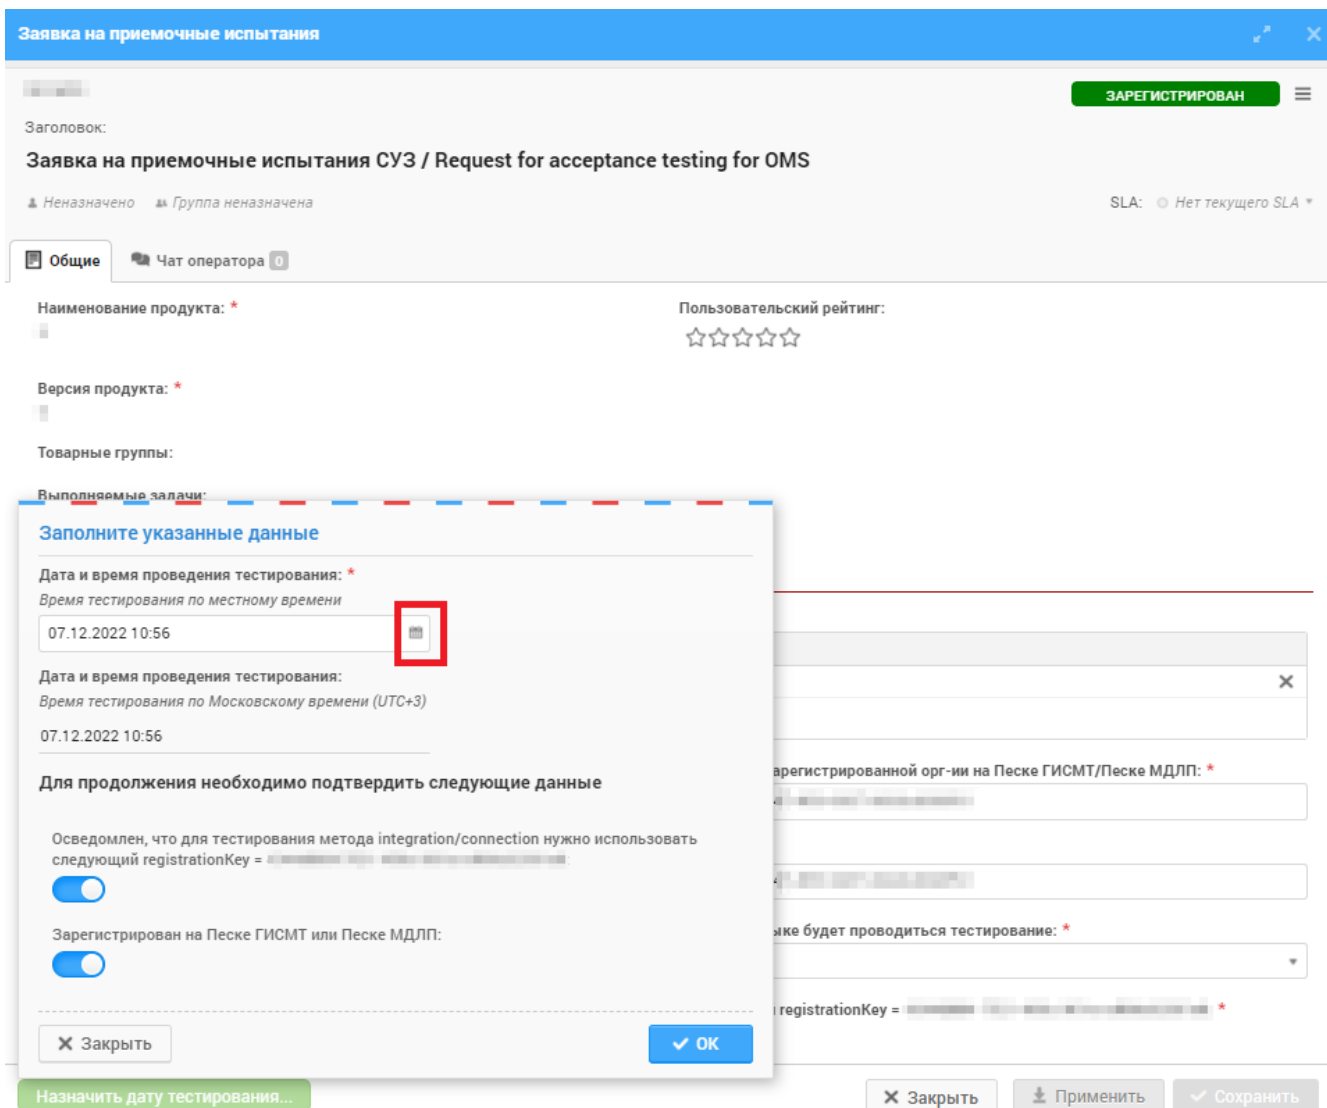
Заявка на приемочные испытания

ЗАРЕГИСТРИРОВАН

Заголовок:

Заявка на приемочные испытания СУЗ / Request for acceptance testing for OMS

Неназначено Группа неназначена

SLA: Нет текущего SLA

Общие Чат оператора 0

Наименование продукта: *

Пользовательский рейтинг:

Версия продукта: *

Товарные группы:

Выполняемые задачи:

Заполните указанные данные

Дата и время проведения тестирования: *

Время тестирования по местному времени

07.12.2022 10:56

Дата и время проведения тестирования:

Время тестирования по Московскому времени (UTC+3)

07.12.2022 10:56

Для продолжения необходимо подтвердить следующие данные

Осведомлен, что для тестирования метода integration/connection нужно использовать следующий registrationKey = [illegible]

Зарегистрирован на Песке ГИСМТ или Песке МДЛП:

Закрыть

OK

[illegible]арегистрированной орг-ии на Песке ГИСМТ/Песке МДЛП: *

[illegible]ыке будет проводиться тестирование: *

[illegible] registrationKey = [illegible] *

Назначить дату тестирования...

Закрыть

Применить

Сохранить